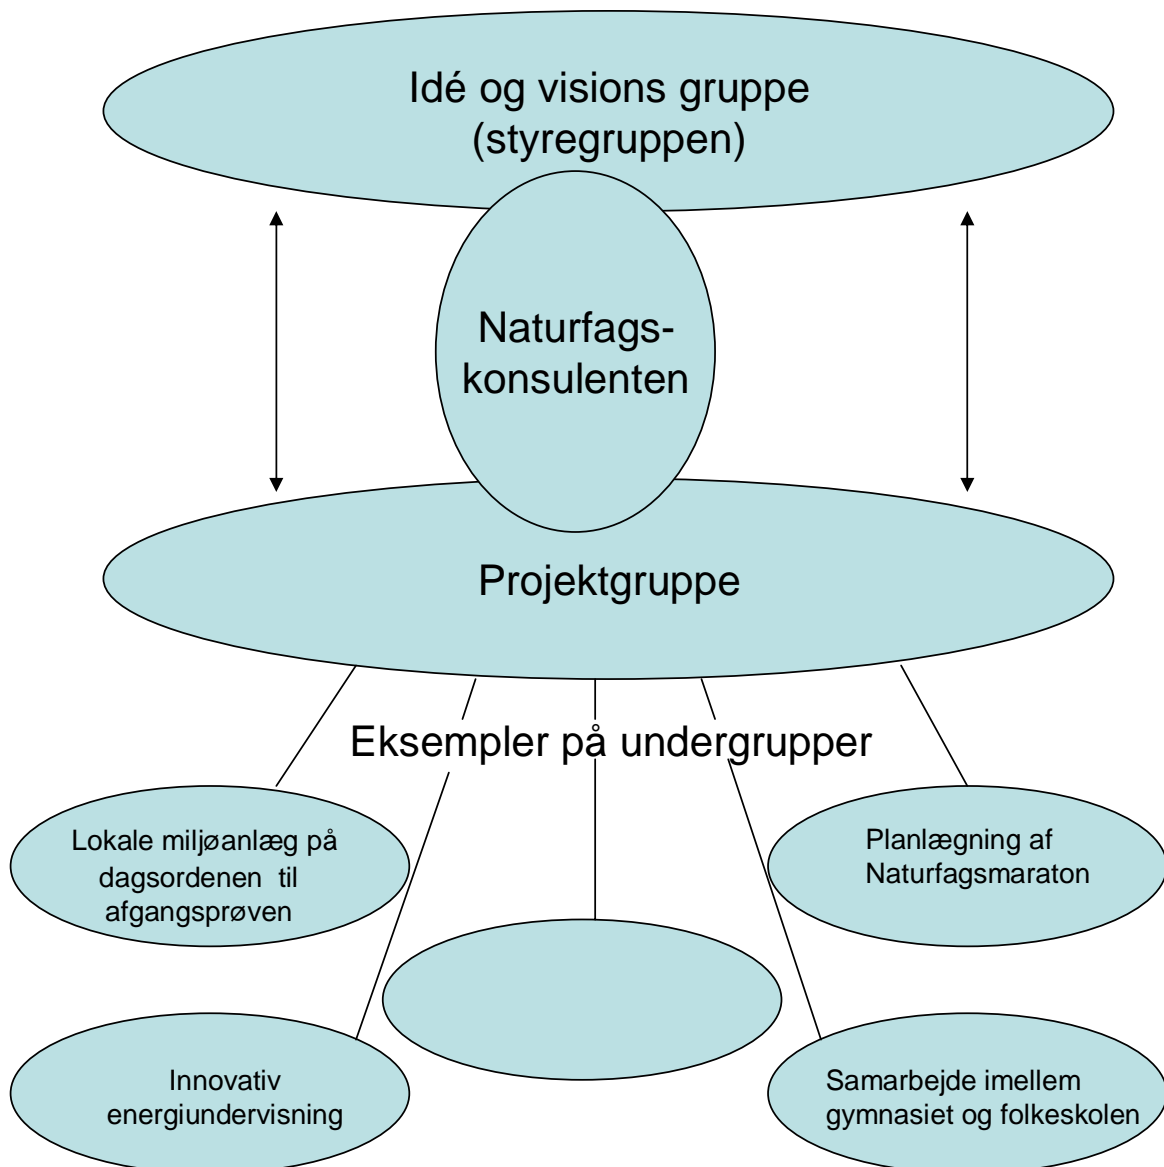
Idé og visions gruppe (styregruppen)

Naturfags-konsulenten

Projektgruppe

Eksempler på undergrupper

Lokale miljøanlæg på dagsordenen til afgangsprøven

Planlægning af Naturfagsmaraton

Innovativ energiundervisning

Samarbejde imellem gymnasiet og folkeskolen